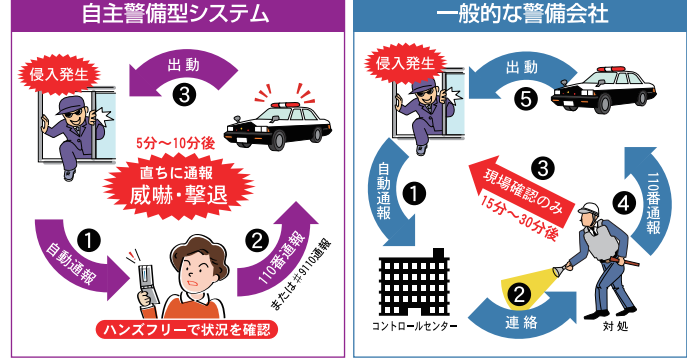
自主警備型システム

侵入発生

出動

❸

5分〜10分後

直ちに通報
威嚇・撃退

❶
自動通報

❷
110番通報
または#9110通報

ハンズフリーで状況を確認

一般的な警備会社

侵入発生

出動

❺

❶
自動通報

❸
現場確認のみ
15分〜30分後

❹
110番通報

コントロールセンター

❷
連絡

対処